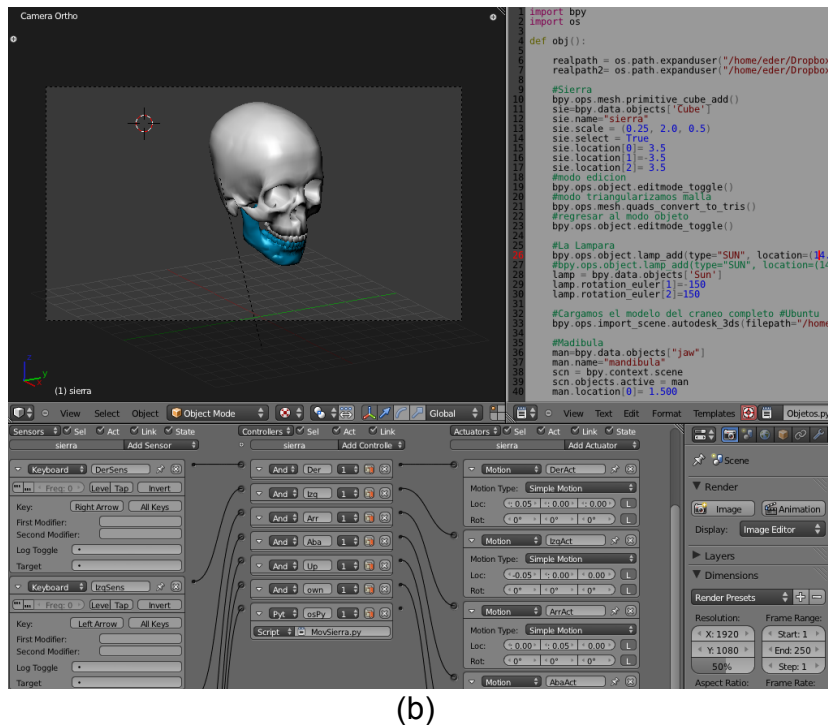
Camera Ortho

(1) sierra

1 import bpy
2 import os
3
4 def obj():
5
6     realpath = os.path.expanduser("/home/eder/Dropbox
7     realpath2= os.path.expanduser("/home/eder/Dropbox
8
9     #Sierra
10    bpy.ops.mesh.primitive_cube_add()
11    sie=bpy.data.objects['Cube']
12    sie.name="sierra"
13    sie.scale = (0.25, 2.0, 0.5)
14    sie.select = True
15    sie.location[0]= 3.5
16    sie.location[1]=-3.5
17    sie.location[2]= 3.5
18    #modo edicion
19    bpy.ops.object.editmode_toggle()
20    #modo triangularizamos malla
21    bpy.ops.mesh.quads_convert_to_tris()
22    #regresar al modo objeto
23    bpy.ops.object.editmode_toggle()
24
25    #La Lampara
26    bpy.ops.object.lamp_add(type="SUN", location=(14
27    #bpy.ops.object.lamp_add(type="SUN", location=(14
28    lamp = bpy.data.objects['Sun']
29    lamp.rotation_euler[1]=-150
30    lamp.rotation_euler[2]=150
31
32    #Cargamos el modelo del craneo completo #Ubuntu
33    bpy.ops.import_scene.autodesk_3ds(filepath="/home
34
35    #Madibula
36    man=bpy.data.objects["jaw"]
37    man.name="mandibula"
38    scn = bpy.context.scene
39    scn.objects.active = man
40    man.location[0]= 1.500

View Select Object Object Mode Global
View Text Edit Format Templates Objetos.py

Sensors Sel Act Link State
sierra Add Sensor
Keyboard DerSens
Freq: 0 Level Tap Invert
Key: Right Arrow All Keys
First Modifier:
Second Modifier:
Log Toggle
Target
Keyboard IzqSens
Freq: 0 Level Tap Invert
Key: Left Arrow All Keys
First Modifier:
Second Modifier:
Log Toggle
Target

Controllers Sel Act Link
sierra Add Controlle
And Der 1
And Izq 1
And Arr 1
And Aba 1
And Up 1
And own 1
Pyt osPy 1
Script MovSierra.py

Actuators Sel Act Link State
sierra Add Actuator
Motion DerAct
Motion Type: Simple Motion
Loc: 0.05 0.00 0.00 L
Rot: 0° 0° 0° L
Motion IzqAct
Motion Type: Simple Motion
Loc: -0.05 0.00 0.00 L
Rot: 0° 0° 0° L
Motion ArrAct
Motion Type: Simple Motion
Loc: 0.00 0.05 0.00 L
Rot: 0° 0° 0° L
Motion AbaAct

Scene
Render
Image Animation
Display: Image Editor
Layers
Dimensions
Render Presets
Resolution: Frame Range:
X: 1920 Start: 1
Y: 1080 End: 250
50% Step: 1
Aspect Ratio: Frame Rate:

(b)